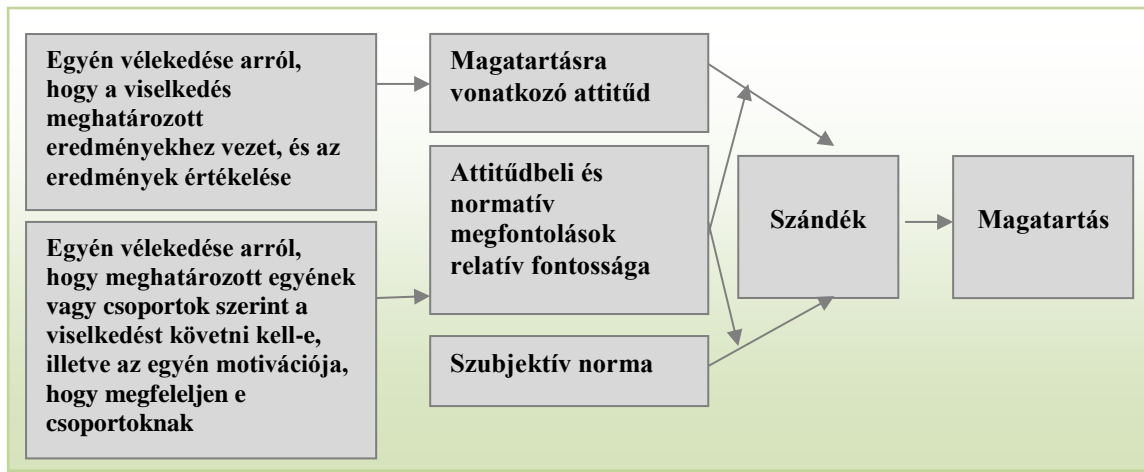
Egyén vélekedése arról, hogy a viselkedés meghatározott eredményekhez vezet, és az eredmények értékelése

Egyén vélekedése arról, hogy meghatározott egyének vagy csoportok szerint a viselkedést követni kell-e, illetve az egyén motivációja, hogy megfeleljen e csoportoknak

Magatartásra vonatkozó attitűd

Attitűdbeli és normatív megfontolások relatív fontossága

Szubjektív norma

Szándék

Magatartás